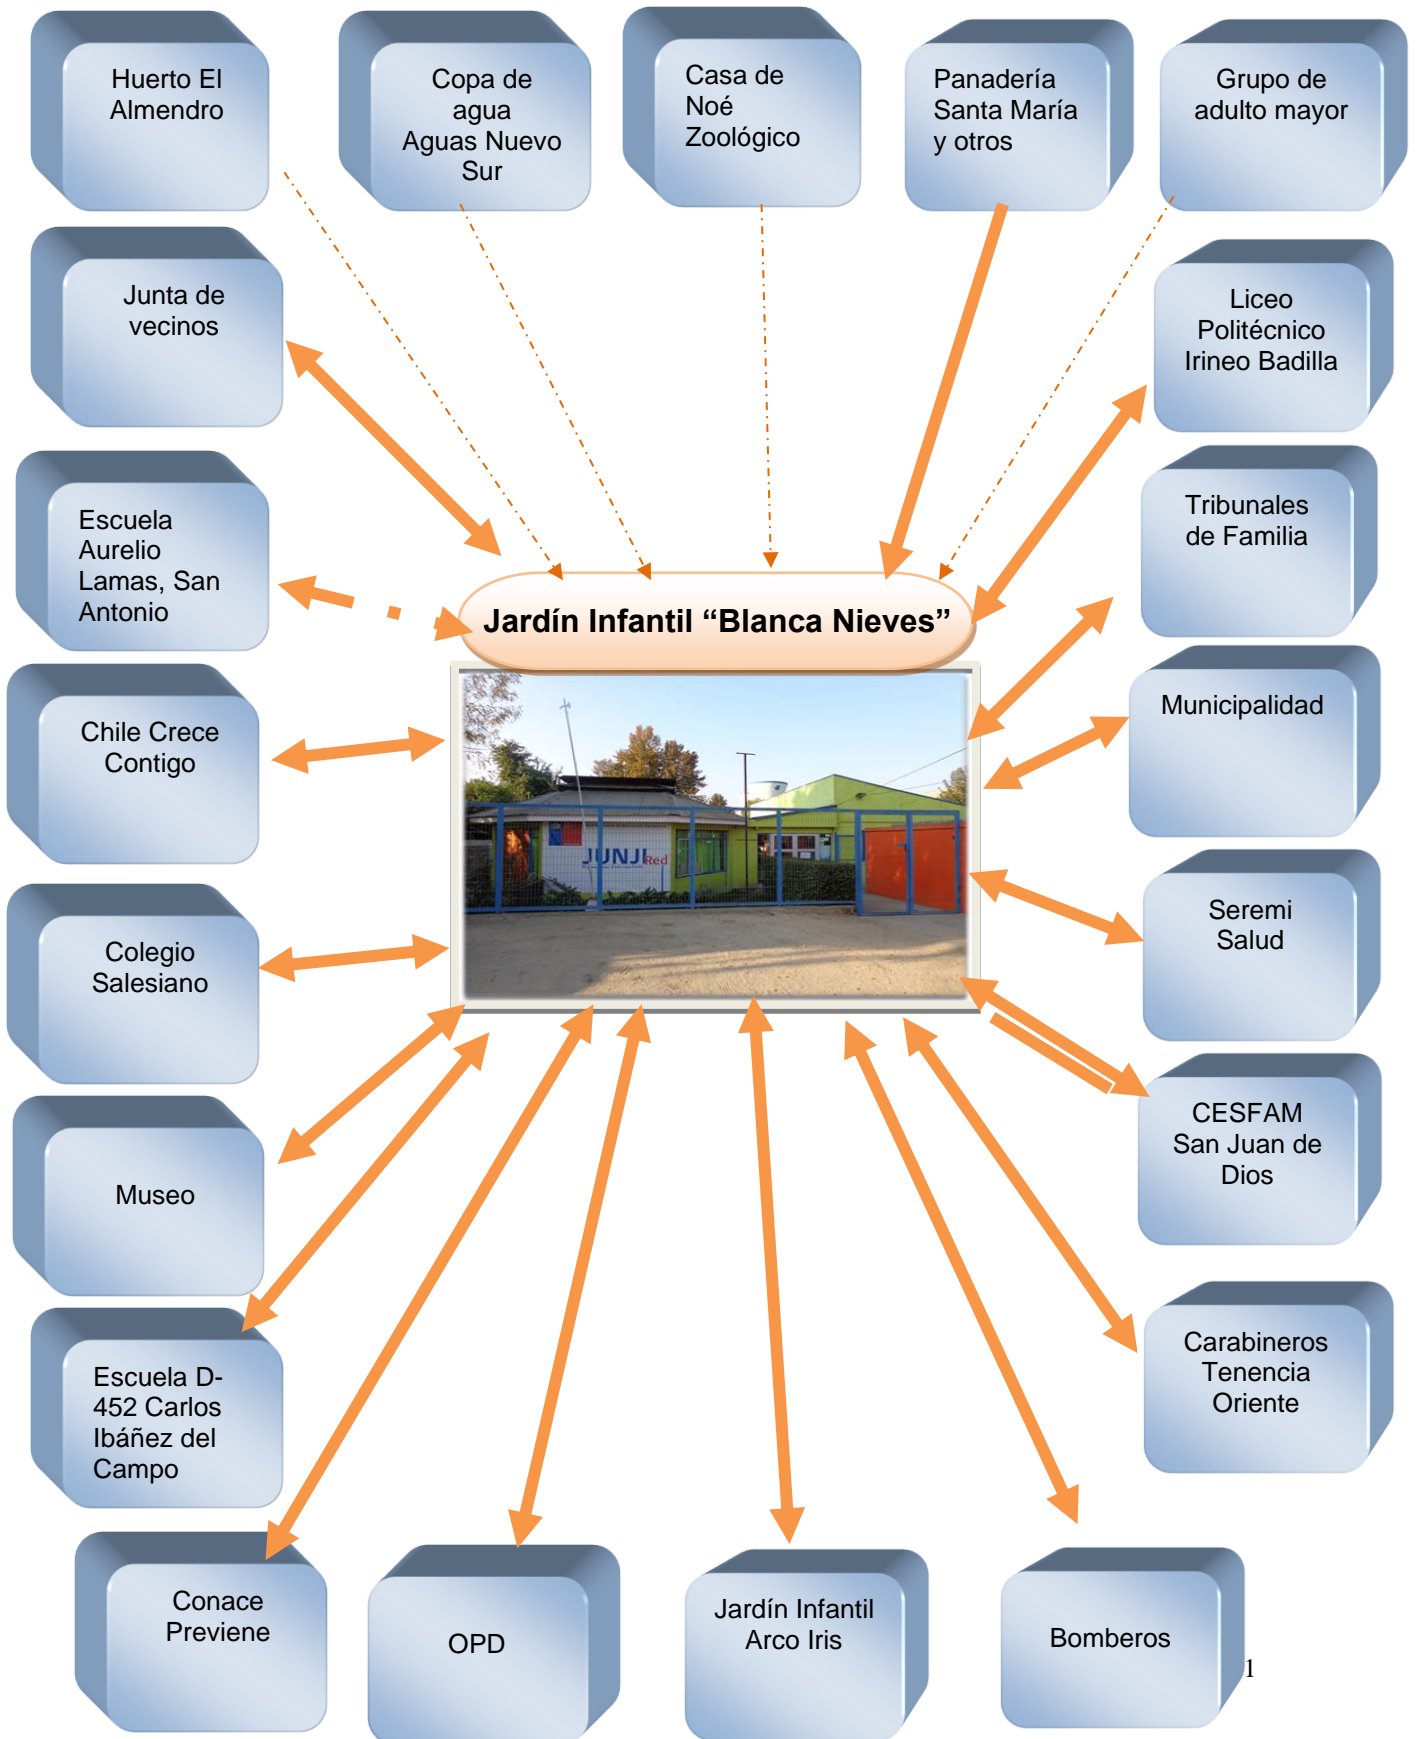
Huerto El Almendro

Copa de agua Aguas Nuevo Sur

Casa de Noé Zoológico

Panadería Santa María y otros

Grupo de adulto mayor

Junta de vecinos

Liceo Politécnico Irineo Badilla

Escuela Aurelio Lamas, San Antonio

Jardín Infantil “Blanca Nieves”

Tribunales de Familia

JUNJI Red

Chile Crece Contigo

Municipalidad

Colegio Salesiano

Seremi Salud

CESFAM San Juan de Dios

Museo

Escuela D-452 Carlos Ibáñez del Campo

Carabineros Tenencia Oriente

Conace Previene

OPD

Jardín Infantil Arco Iris

Bomberos

1